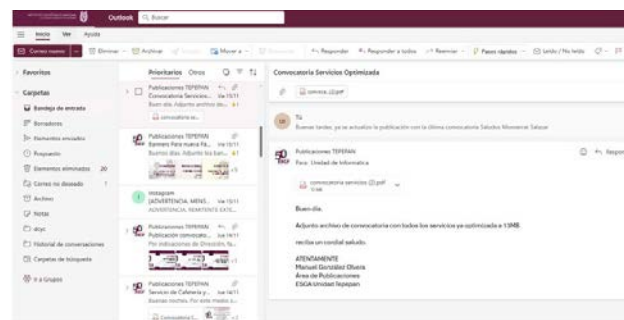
Outlook Buscar

Inicio Ver Ayuda

Correo nuevo | Eliminar | Archivar | Mover a | Responder | Responder a todos | Reenviar | Pasos rápidos | Leído / No leído

Favoritos

Carpetas
Bandeja de entrada
Borradores
Elementos enviados
Programado
Elementos eliminados 20
Correo no deseado 1
Archivo
Notas
doyc
Historial de conversaciones
Carpetas de búsqueda

Ir a Grupos

Prioritarios Otros

Publicaciones TEPEPAN
Convocatoria Servicios... mi 15/11
Buen día. Adjunto archivo de...
convocatoria se...

Publicaciones TEPEPAN
Banners Para nuevo Fa... mi 15/11
Buenos días. Adjunto los ban...

Instagram
[ADVERTENCIA, MENS... mi 15/11
ADVERTENCIA: REMITENTE EXTE...

Publicaciones TEPEPAN
Publicación convocato... mi 14/11
Por indicaciones de Dirección, fa...

Publicaciones TEPEPAN
Servicio de Cafetería y... mi 14/11
Buenas noches. Por este medio...
Convocatoria ...

Convocatoria Servicios Optimizada

servicios (2).pdf

Tú
Buenas tardes, ya se actualizo la publicación con la última convocatoria Saludos Monserrat Salazar

Publicaciones TEPEPAN
Para: Unidad de Informática

convocatoria servicios (2).pdf

Buen día.

Adjunto archivo de convocatoria con todos los servicios ya optimizada a 13MB.

reciba un cordial saludo.

ATENTAMENTE
Manuel González Olvera
Área de Publicaciones
ESCA Unidad Tepepan